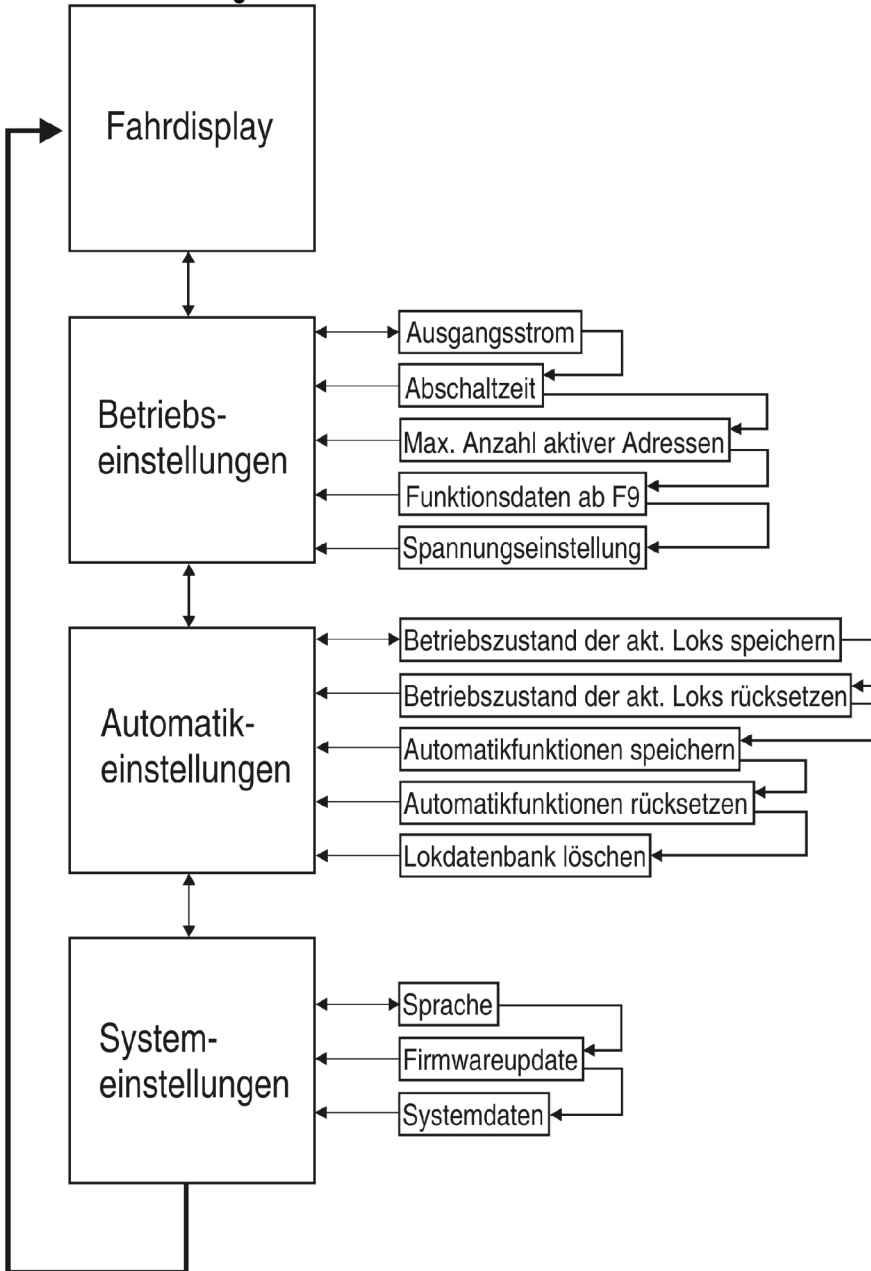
Fahrdisplay

Betriebseinstellungen

Ausgangsstrom
Abschaltzeit
Max. Anzahl aktiver Adressen
Funktionsdaten ab F9
Spannungseinstellung

Automatikeinstellungen

Betriebszustand der akt. Loks speichern
Betriebszustand der akt. Loks rücksetzen
Automatikfunktionen speichern
Automatikfunktionen rücksetzen
Lokdatenbank löschen

Systemeinstellungen

Sprache
Firmwareupdate
Systemdaten